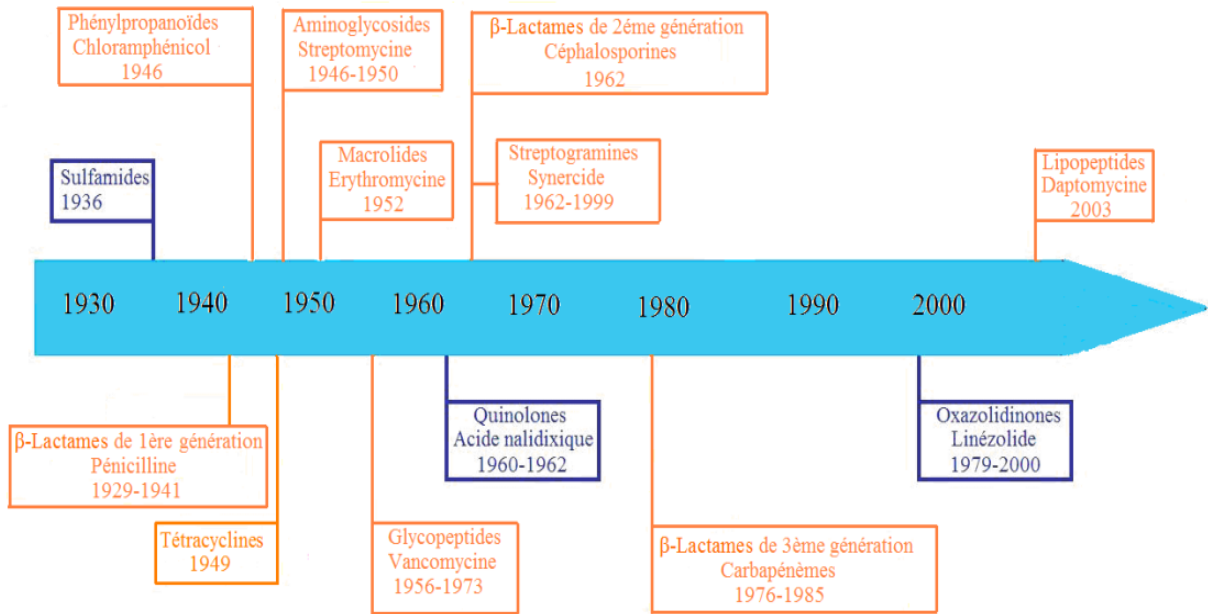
Phénylpropanoïdes
Chloramphénicol
1946

Aminoglycosides
Streptomycine
1946-1950

β-Lactames de 2éme génération
Céphalosporines
1962

Sulfamides
1936

Macrolides
Erythromycine
1952

Streptogramines
Synercide
1962-1999

Lipopeptides
Daptomycine
2003

1930 1940 1950 1960 1970 1980 1990 2000

β-Lactames de 1ère génération
Pénicilline
1929-1941

Tétracyclines
1949

Glycopeptides
Vancomycine
1956-1973

Quinolones
Acide nalidixique
1960-1962

β-Lactames de 3ème génération
Carbapénèmes
1976-1985

Oxazolidinones
Linézolide
1979-2000